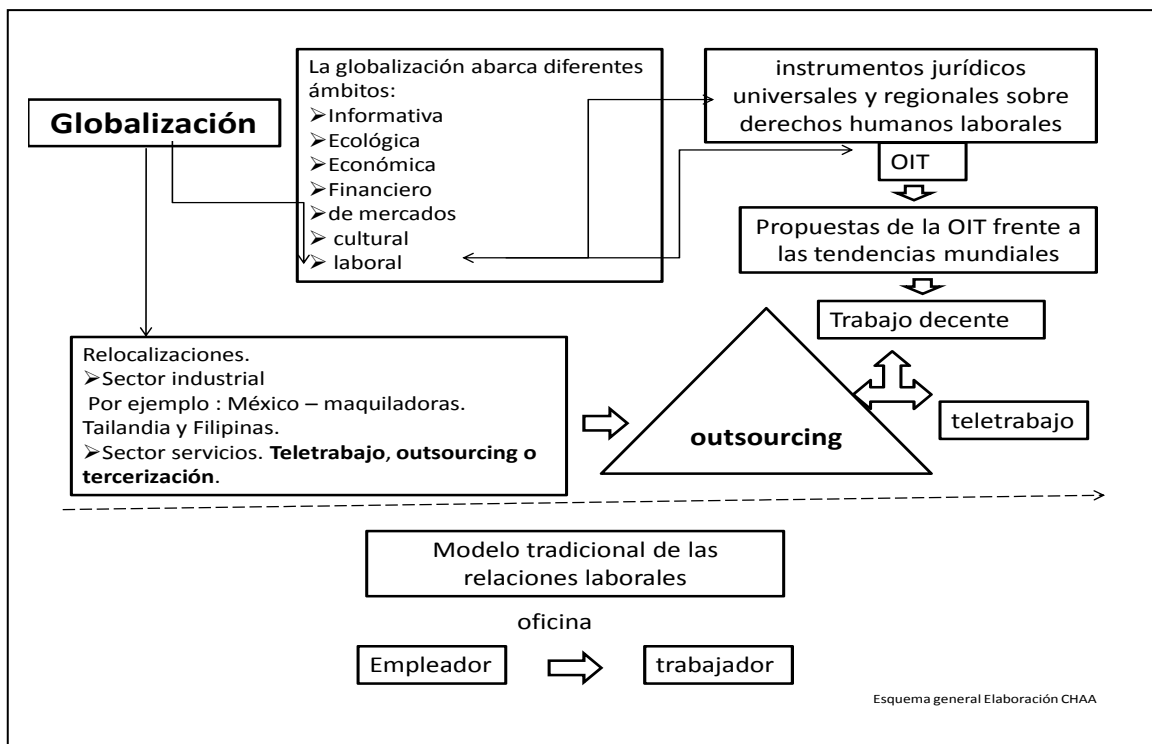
Globalización

La globalización abarca diferentes ámbitos:
➢Informativa
➢Ecológica
➢Económica
➢Financiero
➢de mercados
➢ cultural
➢ laboral

instrumentos jurídicos universales y regionales sobre derechos humanos laborales

OIT

Propuestas de la OIT frente a las tendencias mundiales

Trabajo decente

Relocalizaciones.
➢Sector industrial
Por ejemplo : México – maquiladoras. Tailandia y Filipinas.
➢Sector servicios. **Teletrabajo**, **outsourcing o tercerización**.

outsourcing

teletrabajo

Modelo tradicional de las relaciones laborales

oficina

Empleador

trabajador

Esquema general Elaboración CHAA